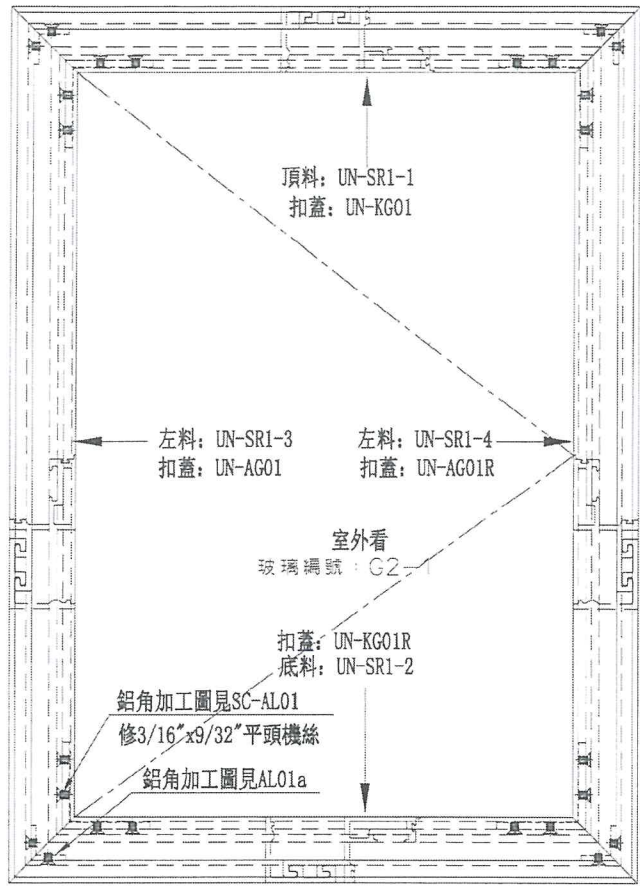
頂料: UN-SR1-1
扣蓋: UN-KG01

左料: UN-SR1-3
扣蓋: UN-AG01

左料: UN-SR1-4
扣蓋: UN-AG01R

室外看
玻璃編號: G2-1

扣蓋: UN-KG01R
底料: UN-SR1-2

鋁角加工圖見SC-AL01
修3/16"x9/32"平頭機絲

鋁角加工圖見AL01a